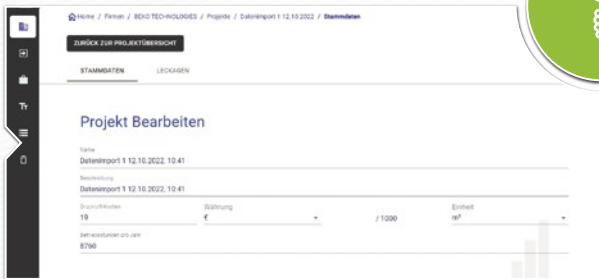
Home / Firmen / BEKO TECHNOLOGIES / Projekte / Datenimport 1 12.10.2022 / Stammdaten

ZURÜCK ZUR PROJEKTÜBERSICHT

STAMMDATEN

LECKAGEN

Projekt Bearbeiten

Name
Datenimport 1 12.10.2022, 10:41

Beschreibung
Datenimport 1 12.10.2022, 10:41

Druckluftkosten
19

Währung
€

/ 1000

Einheit
m³

Betriebsstunden pro Jahr
8760